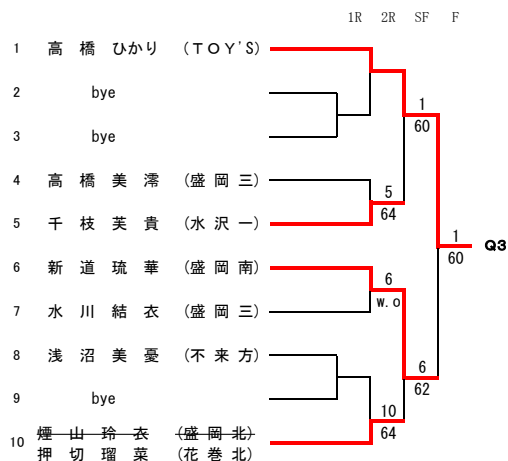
1R 2R SF F

1 高橋 ひかり (TOY'S)
2 bye
3 bye
4 高橋 美澪 (盛岡三)
5 千枝 芙貴 (水沢一)
6 新道 琉華 (盛岡南)
7 水川 結衣 (盛岡三)
8 浅沼 美憂 (不来方)
9 bye
10 煙山 玲衣 (盛岡北)
押切 瑠菜 (花巻北)

1
60
5
64
6
w.o
10
64
6
62
1
60
Q3